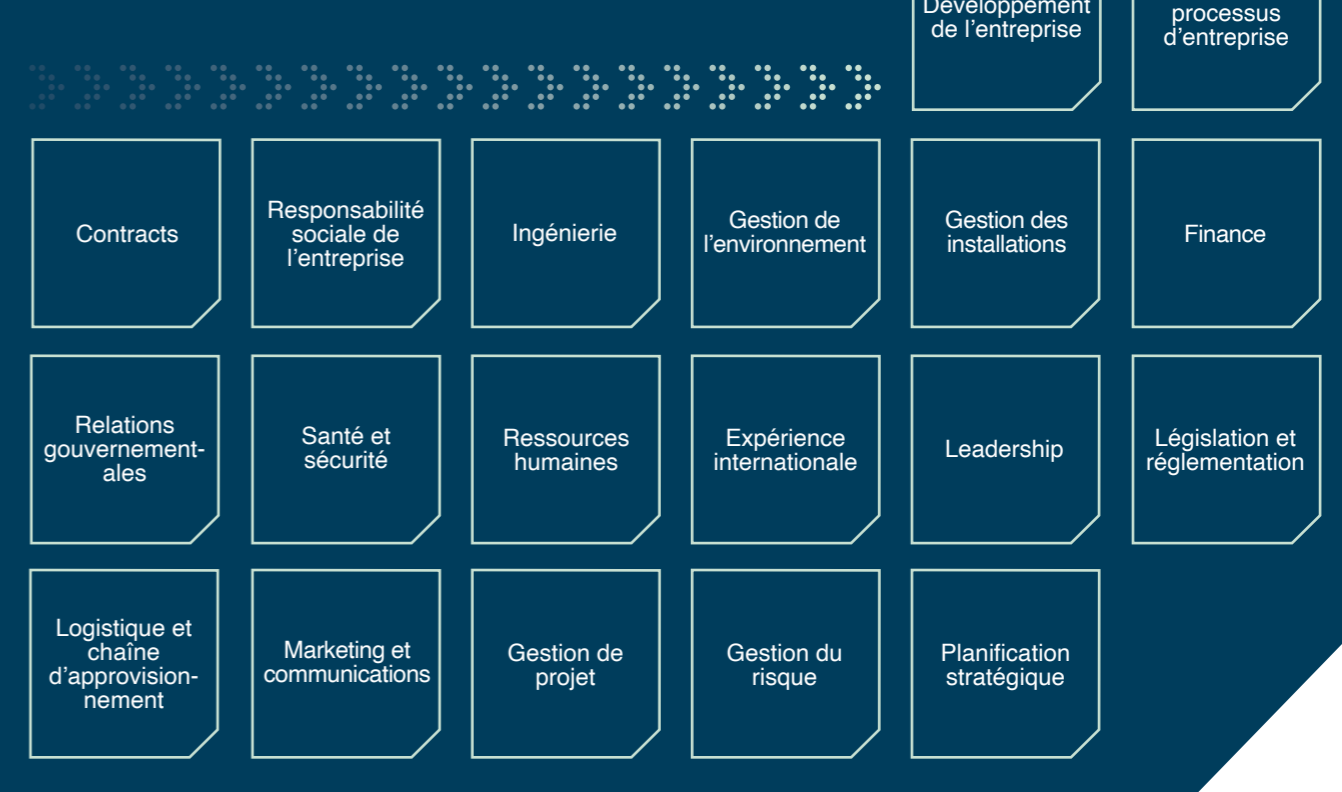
Développement de l’entreprise

processus d’entreprise

Contracts

Responsabilité sociale de l’entreprise

Ingénierie

Gestion de l’environnement

Gestion des installations

Finance

Relations gouvernementales

Santé et sécurité

Ressources humaines

Expérience internationale

Leadership

Législation et réglementation

Logistique et chaîne d’approvisionnement

Marketing et communications

Gestion de projet

Gestion du risque

Planification stratégique